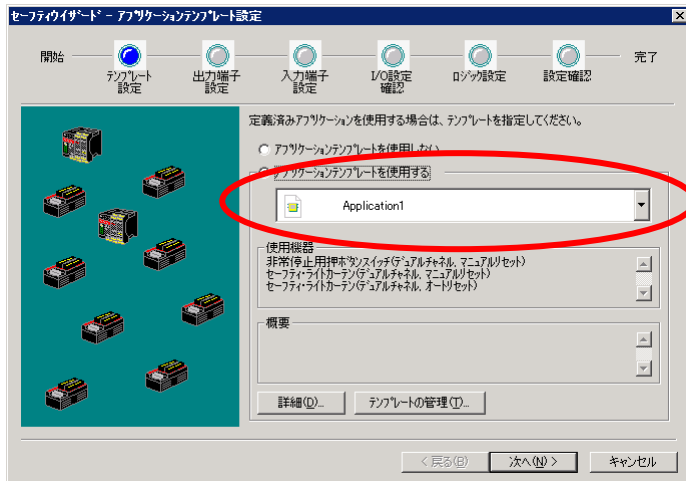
セーフティウイザード - アプリケーションテンプレート設定

開始
テンプレート設定
出力端子設定
入力端子設定
I/O設定確認
ロジック設定
設定確認
完了

定義済みアプリケーションを使用する場合は、テンプレートを指定してください。

アプリケーションテンプレートを使用しない
アプリケーションテンプレートを使用する

Application1

使用機器
非常停止用押ボタンスイッチ(デュアルチャネル, マニュアルリセット)
セーフティ・ライトカーテン(デュアルチャネル, マニュアルリセット)
セーフティ・ライトカーテン(デュアルチャネル, オートリセット)

概要

詳細(D)...
テンプレートの管理(T)...

< 戻る(B)
次へ(N) >
キャンセル